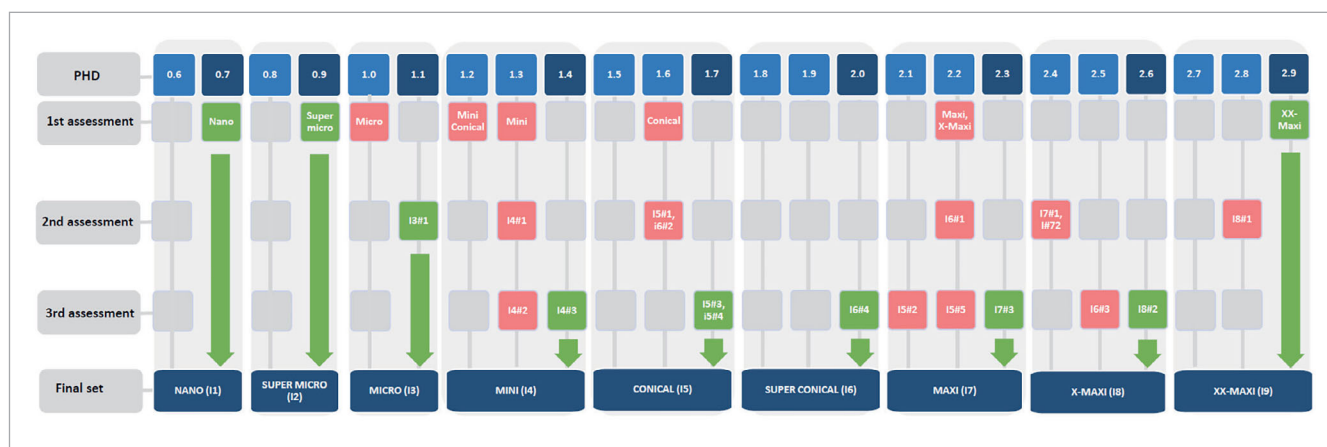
PHD
0.6 0.7 0.8 0.9 1.0 1.1 1.2 1.3 1.4 1.5 1.6 1.7 1.8 1.9 2.0 2.1 2.2 2.3 2.4 2.5 2.6 2.7 2.8 2.9

1st assessment
Nano
Super micro
Micro
Mini Conical
Mini
Conical
Maxi, X-Maxi
XX-Maxi

2nd assessment
I3#1
I4#1
I5#1, i6#2
I6#1
I7#1, I#72
I8#1

3rd assessment
I4#2
I4#3
I5#3, i5#4
I6#4
I5#2
I5#5
I7#3
I6#3
I8#2

Final set
NANO (I1)
SUPER MICRO (I2)
MICRO (I3)
MINI (I4)
CONICAL (I5)
SUPER CONICAL (I6)
MAXI (I7)
X-MAXI (I8)
XX-MAXI (I9)